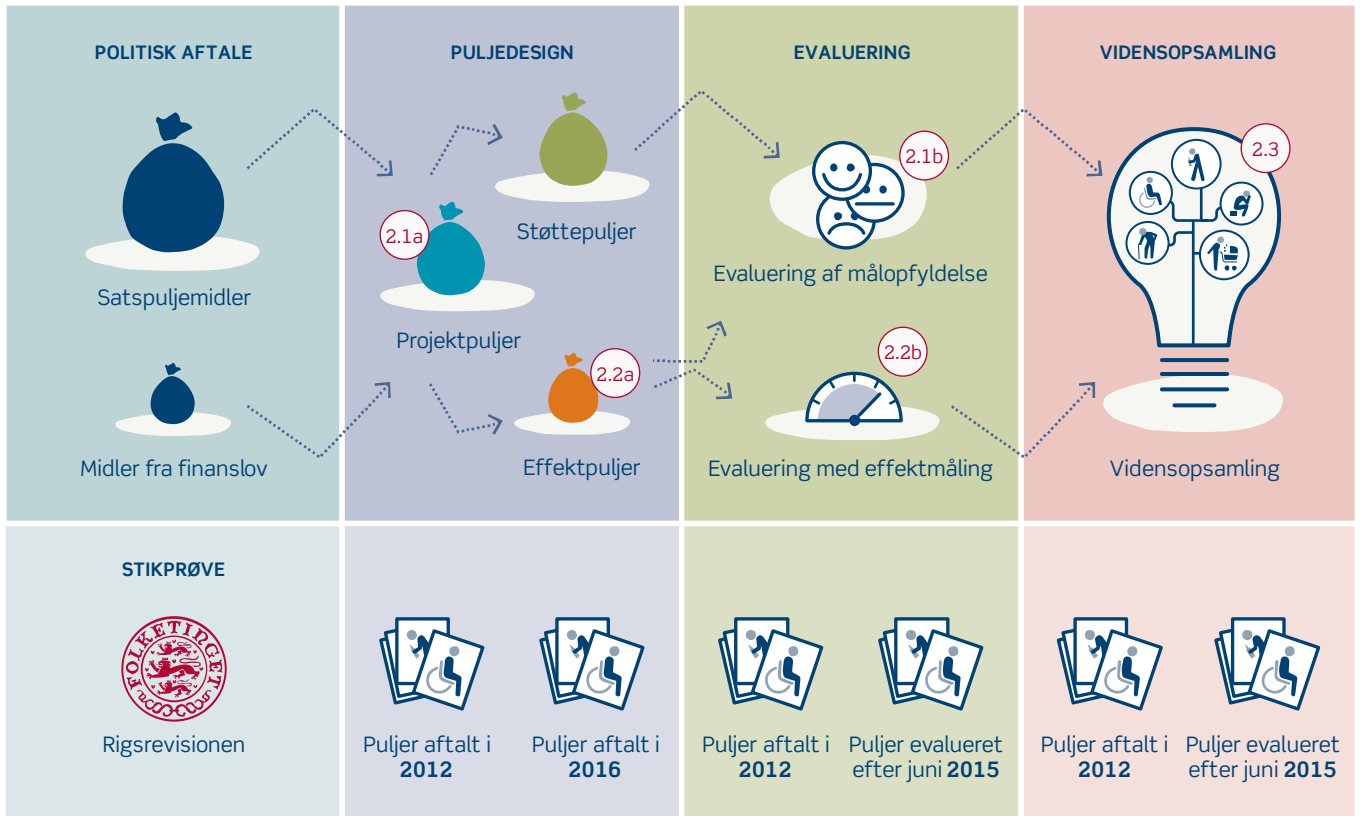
POLITISK AFTALE

Satspuljemidler

Midler fra finanslov

PULJEDESIGN

Støttepuljer

2.1a

Projektpuljer

2.2a

Effektpuljer

EVALUERING

2.1b

Evaluering af målopfyldelse

2.2b

Evaluering med effektmåling

VIDENSOPSAMLING

2.3

Vidensopsamling

STIKPRØVE

FOLKETINGET

Rigsrevisionen

Puljer aftalt i **2012**

Puljer aftalt i **2016**

Puljer aftalt i **2012**

Puljer evalueret efter juni **2015**

Puljer aftalt i **2012**

Puljer evalueret efter juni **2015**